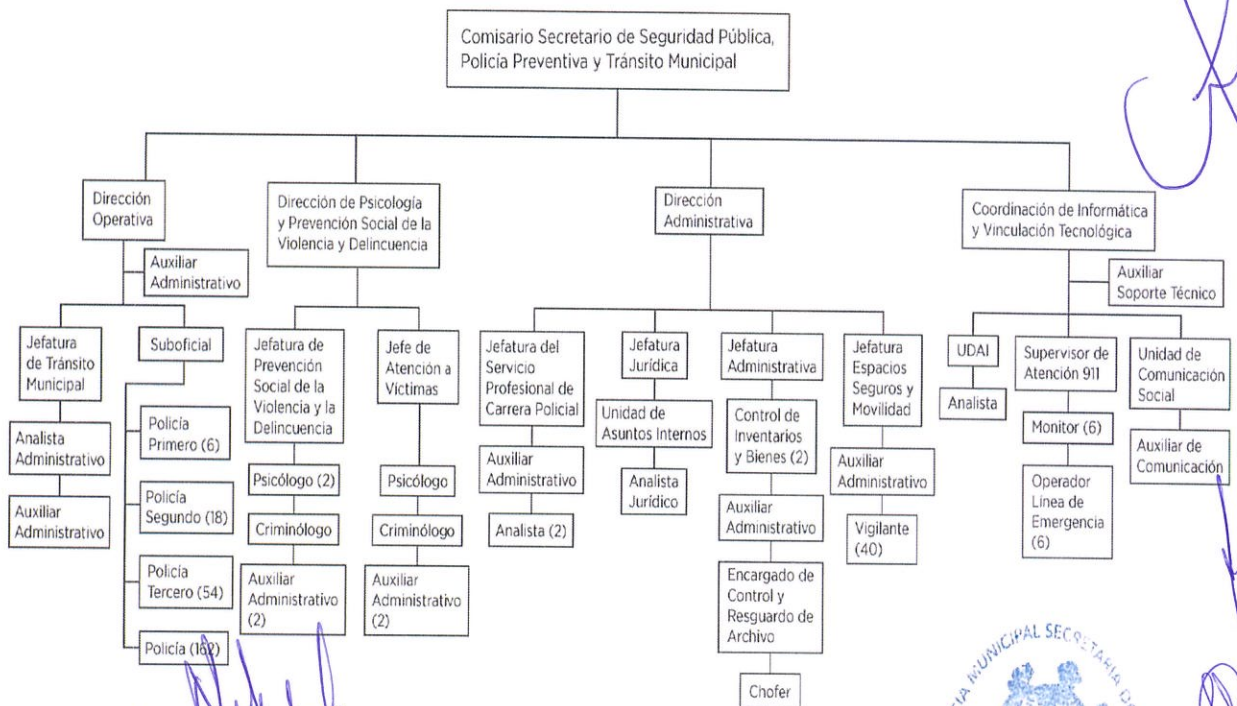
Comisario Secretario de Seguridad Pública, Policía Preventiva y Tránsito Municipal

Dirección Operativa

Auxiliar Administrativo

Jefatura de Tránsito Municipal

Analista Administrativo

Auxiliar Administrativo

Suboficial

Policía Primero (6)

Policía Segundo (18)

Policía Tercero (54)

Policía (16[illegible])

Dirección de Psicología y Prevención Social de la Violencia y Delincuencia

Jefatura de Prevención Social de la Violencia y la Delincuencia

Psicólogo (2)

Criminólogo

Auxiliar Administrativo (2)

Jefe de Atención a Víctimas

Psicólogo

Criminólogo

Auxiliar Administrativo (2)

Dirección Administrativa

Jefatura del Servicio Profesional de Carrera Policial

Auxiliar Administrativo

Analista (2)

Jefatura Jurídica

Unidad de Asuntos Internos

Analista Jurídico

Jefatura Administrativa

Control de Inventarios y Bienes (2)

Auxiliar Administrativo

Encargado de Control y Resguardo de Archivo

Chofer

Jefatura Espacios Seguros y Movilidad

Auxiliar Administrativo

Vigilante (40)

Coordinación de Informática y Vinculación Tecnológica

Auxiliar Soporte Técnico

UDAI

Analista

Supervisor de Atención 911

Monitor (6)

Operador Línea de Emergencia (6)

Unidad de Comunicación Social

Auxiliar de Comunicación

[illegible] MUNICIPAL SECRETARIA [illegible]